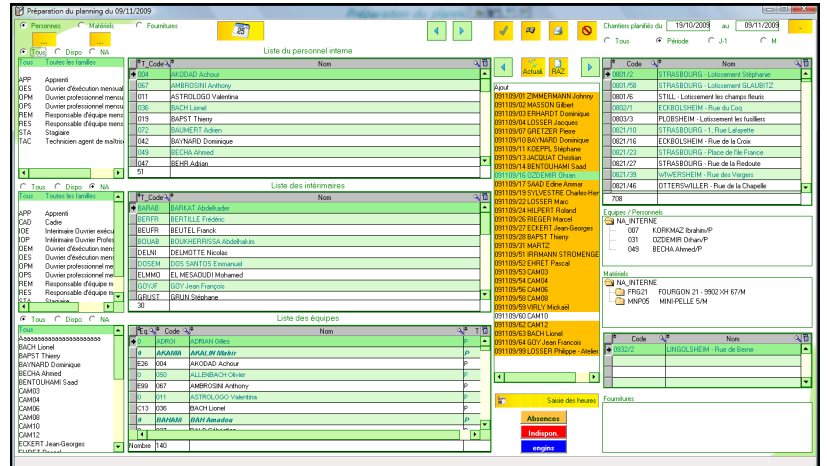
Préparation du planning du 09/11/2009

Personnes  Matériels  Fournitures

Tous  Dispo  NA

Liste du personnel interne

Tous  Toutes les familles

APP Apprenti
OES Ouvrier d'exécution mensu
OPM Ouvrier professionnel mensu
OPS Ouvrier professionnel mensu
REM Responsable d'équipe mens
RES Responsable d'équipe mens
STA Stagiaire
TAC Technicien agent de maîtrise

| T_Code | Nom |
|---|---|
| 004 | AKODAD Achour |
| 067 | AMBROSINI Anthony |
| 011 | ASTROLOGO Valentina |
| 036 | BACH Lionel |
| 019 | BAPST Thierry |
| 072 | BAUMERT Adrien |
| 042 | BAYNARD Dominique |
| 049 | BECHA Ahmed |
| 047 | BEHR Adrian |

51

Tous  Dispo  NA

Liste des intérimaires

Tous  Toutes les familles

APP Apprenti
CAD Cadre
IOE Intérimaire Ouvrier exécu
IOP Intérimaire Ouvrier Profes
OEM Ouvrier d'exécution mens
OES Ouvrier d'exécution mens
OPM Ouvrier professionnel me
OPS Ouvrier professionnel me
REM Responsable d'équipe m
RES Responsable d'équipe m
STA Stagiaire

| T_Code | Nom |
|---|---|
| BARAB | BARKAT Abdelkader |
| BERFR | BERTILLE Frédéric |
| BEUFR | BEUTEL Franck |
| BOUAB | BOUKHERRISSA Abdelhakim |
| DELNI | DELMOTTE Nicolas |
| DOSEM | DOS SANTOS Emmanuel |
| ELMMO | EL MESADUDI Mohamed |
| GOYJF | GOY Jean François |
| GRUST | GRUN Stéphane |

30

Tous  Dispo  NA

Liste des équipes

Tous
Aaaaaaaaaaaaaaaaaaaaaa
BACH Lionel
BAPST Thierry
BAYNARD Dominique
BECHA Ahmed
BENTOUHAMI Saad
CAM03
CAM04
CAM06
CAM08
CAM10
CAM12
ECKERT Jean-Georges

| Eq | Code | Nom | T |
|---|---|---|---|
| 0 | ADRGI | ADRIAN Gilles | P |
| 0 | AKAMA | AKALIN Mahir | P |
| E26 | 004 | AKODAD Achour | P |
| 0 | 050 | ALLENBACH Olivier | P |
| E99 | 067 | AMBROSINI Anthony | P |
| 0 | 011 | ASTROLOGO Valentina | P |
| C13 | 036 | BACH Lionel | P |
| 0 | BAHAM | BAH Amadou | P |

Nombre 140

Actual  RAZ

Ajout
091109/01 ZIMMERMANN Johnny
091109/02 MASSON Gilbert
091109/03 ERHARDT Dominique
091109/04 LOSSER Jacques
091109/07 GRETZER Pierre
091109/10 BAYNARD Dominique
091109/11 KOEPPL Stéphane
091109/13 JACQUAT Christian
091109/14 BENTOUHAMI Saad
091109/16 OZDEMIR Orhan
091109/17 SAAD Edine Ammar
091109/19 SYLVESTRE Charles-Her
091109/22 LOSSER Marc
091109/24 HILPERT Roland
091109/26 RIEGER Marcel
091109/27 ECKERT Jean-Georges
091109/28 BAPST Thierry
091109/31 MARTZ
091109/51 IRRMANN STROMENGE
091109/52 EHRET Pascal
091109/53 CAM03
091109/54 CAM04
091109/56 CAM06
091109/58 CAM08
091109/59 VIRLY Mickael
091109/60 CAM10
091109/62 CAM12
091109/63 BACH Lionel
091109/64 GOY Jean François
091109/99 LOSSER Philippe - Atelier

Saisie des heures

Absences
Indispon.
engins

Chantiers planifiés du 19/10/2009 au 09/11/2009

Tous  Période  J-1  M

| Code | Nom |
|---|---|
| 0801/2 | STRASBOURG - Lotissement Stéphanie |
| 0801/58 | STRASBOURG - Lotissement GLAUBITZ |
| 0801/6 | STILL - Lotissement les champs fleuris |
| 0802/1 | ECKBOLSHEIM - Rue du Coq |
| 0803/3 | PLOBSHEIM - Lotissement les fusiliers |
| 0821/10 | STRASBOURG - 1, Rue Lafayette |
| 0821/16 | ECKBOLSHEIM - Rue de la Croix |
| 0821/23 | STRASBOURG - Place de l'Ile France |
| 0821/27 | STRASBOURG - Rue de la Redoute |
| 0821/39 | WIWERSHEIM - Rue des Vergers |
| 0821/46 | OTTERSWILLER - Rue de la Chapelle |

708

Equipes / Personnels
NA_INTERNE
007 KORKMAZ Ibrahim/P
031 OZDEMIR Orhan/P
049 BECHA Ahmed/P

Matériels
NA_INTERNE
FRG21 FOURGON 21 - 9902 XH 67/M
MNP05 MINI-PELLE 5/M

| Code | Nom |
|---|---|
| 0932/2 | LINGOLSHEIM - Rue de Berne |

Fournitures